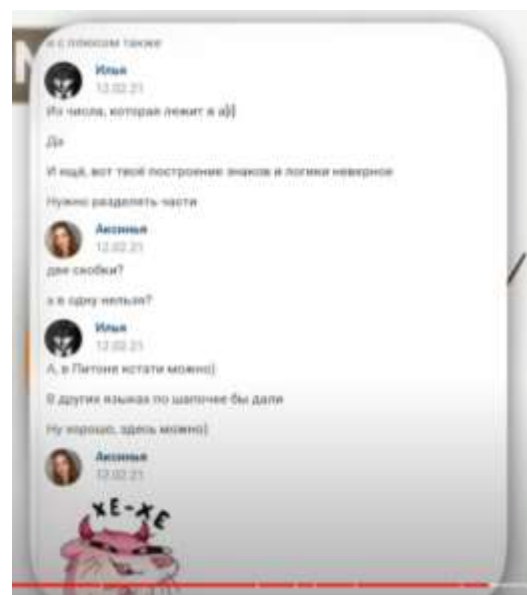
а с плюсом также

Илья
12.02.21
Из числа, которая лежит в a[i]

Да

И ещё, вот твоё построение знаков и логики неверное

Нужно разделять части

Аксинья
12.02.21
две скобки?

а в одну нельзя?

Илья
12.02.21
А, в Питоне кстати можно)

В других языках по шапочке бы дали

Ну хорошо, здесь можно)

Аксинья
12.02.21

ХЕ-ХЕ